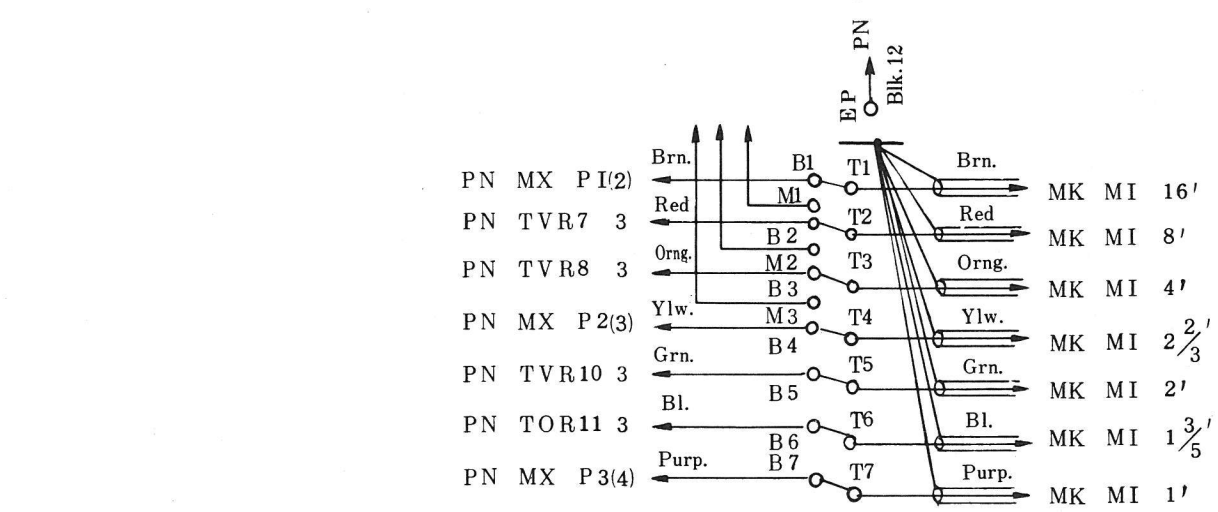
EP PN Blk.12

Brn. B1 T1 Brn.
PN MX PI(2) M1 MK MI 16'
Red T2 Red
PN TVR7 3 B2 MK MI 8'
Orng. M2 T3 Orng.
PN TVR8 3 B3 MK MI 4'
Ylw. M3 T4 Ylw.
PN MX P2(3) B4 MK MI $2\frac{2}{3}$'
Grn. T5 Grn.
PN TVR10 3 B5 MK MI 2'
Bl. T6 Bl.
PN TOR11 3 B6 MK MI $1\frac{3}{5}$'
Purp. B7 T7 Purp.
PN MX P3(4) MK MI 1'